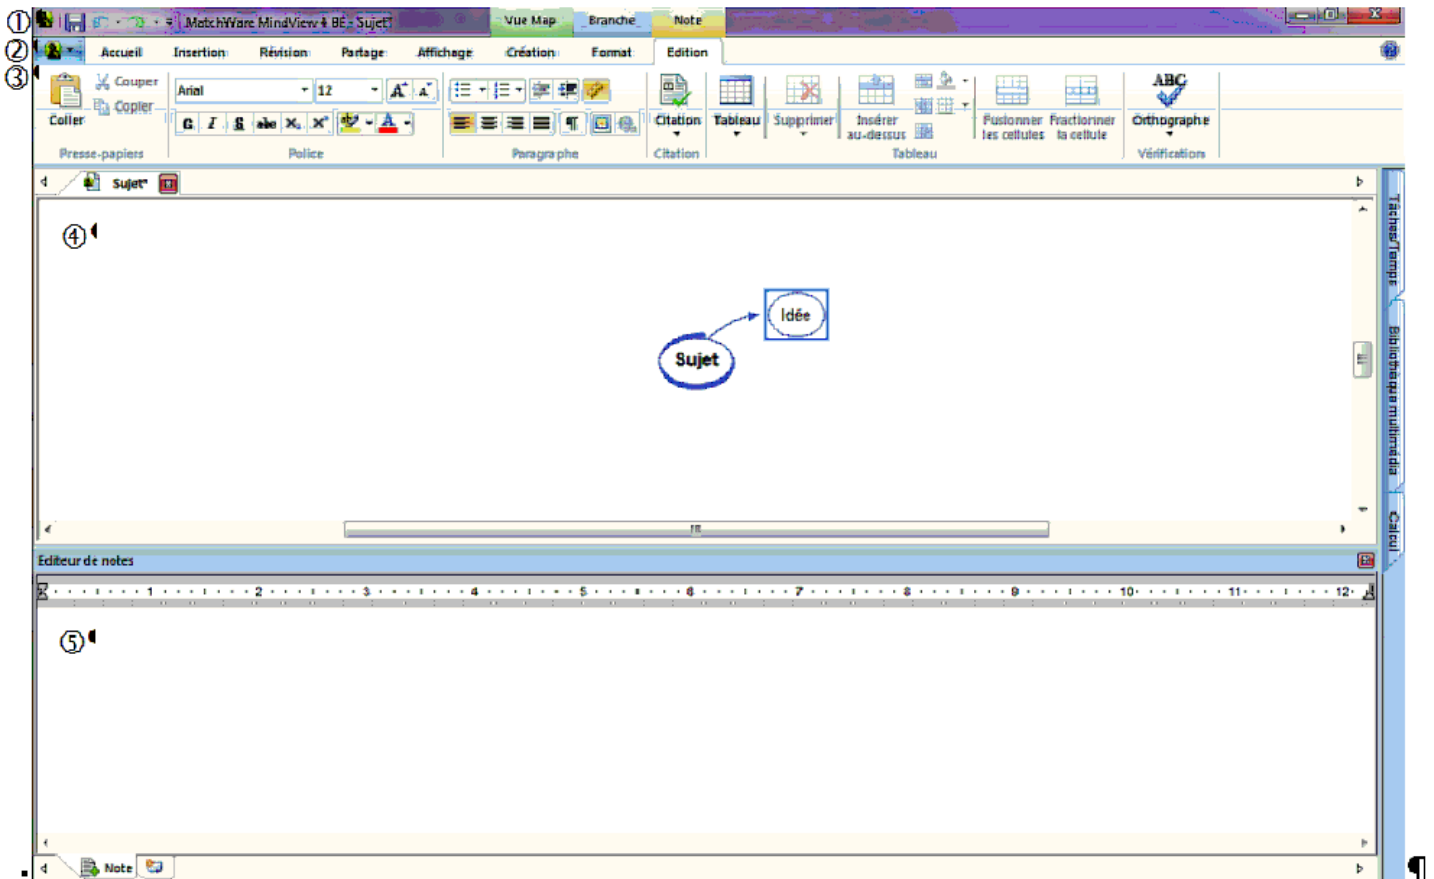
①

MatchWare MindView 4 BE - Sujet

Vue Map

Branche

Note

②

Accueil

Insertion

Révision

Partage

Affichage

Création

Format

Edition

③

Coller

Couper

Copier

Presse-papiers

Arial

12

G

I

S

abc

Police

Paragraphe

Citation

Citation

Tableau

Supprimer

Insérer au-dessus

Fusionner les cellules

Fractionner la cellule

Tableau

ABC

Orthographe

Vérification

Sujet*

Tâches/Temps

Bibliothèque multimédia

Calcul

④

Idée

Sujet

Editeur de notes

1 2 3 4 5 6 7 8 9 10 11 12

⑤

Note

¶